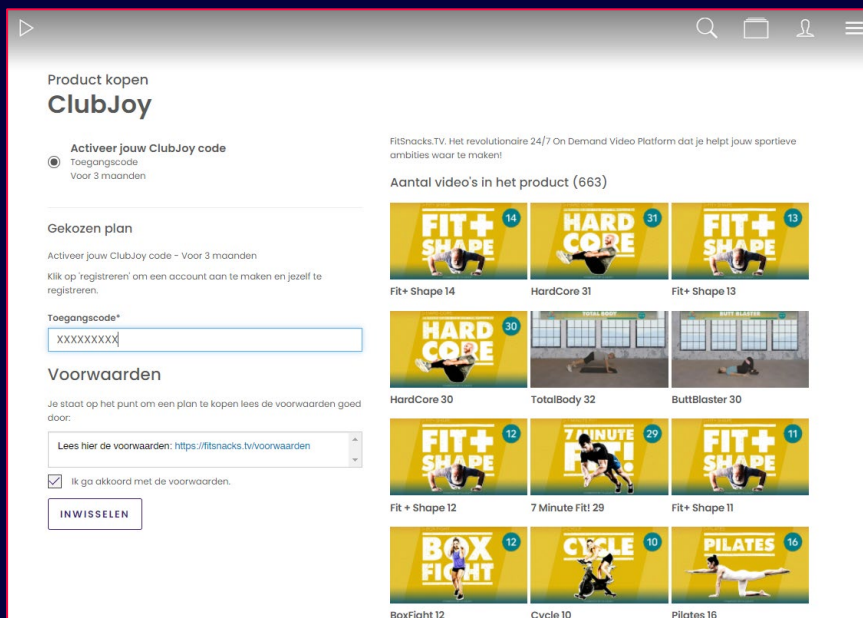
Product kopen
ClubJoy

Activeer jouw ClubJoy code
Toegangscode
Voor 3 maanden

Gekozen plan

Activeer jouw ClubJoy code - Voor 3 maanden

Klik op 'registreren' om een account aan te maken en jezelf te registreren.

Toegangscode*

XXXXXXXXX

Voorwaarden

Je staat op het punt om een plan te kopen lees de voorwaarden goed door:

Lees hier de voorwaarden: https://fitsnacks.tv/voorwaarden

Ik ga akkoord met de voorwaarden.

INWISSELEN

FitSnacks.TV. Het revolutionaire 24/7 On Demand Video Platform dat je helpt jouw sportieve ambities waar te maken!

Aantal video's in het product (663)

FIT+ SHAPE 14
Fit+ Shape 14

HARD CORE 31
HardCore 31

FIT+ SHAPE 13
Fit+ Shape 13

HARD CORE 30
HardCore 30

TOTAL BODY
TotalBody 32

BUTT BLASTER
ButtBlaster 30

FIT+ SHAPE 12
Fit + Shape 12

7 MINUTE FIT! 29
7 Minute Fit! 29

FIT+ SHAPE 11
Fit+ Shape 11

BOX FIGHT 12
BoxFight 12

CYCLE 10
Cycle 10

PILATES 16
Pilates 16